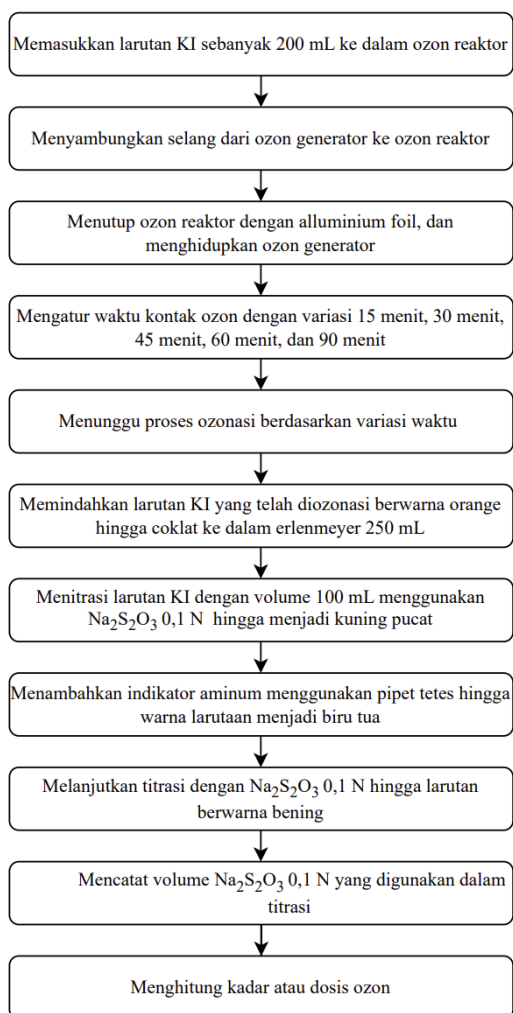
Memasukkan larutan KI sebanyak 200 mL ke dalam ozon reaktor

Menyambungkan selang dari ozon generator ke ozon reaktor

Menutup ozon reaktor dengan alluminium foil, dan menghidupkan ozon generator

Mengatur waktu kontak ozon dengan variasi 15 menit, 30 menit, 45 menit, 60 menit, dan 90 menit

Menunggu proses ozonasi berdasarkan variasi waktu

Memindahkan larutan KI yang telah diozonasi berwarna orange hingga coklat ke dalam erlenmeyer 250 mL

Menitrasi larutan KI dengan volume 100 mL menggunakan $Na_2S_2O_3$ 0,1 N hingga menjadi kuning pucat

Menambahkan indikator aminum menggunakan pipet tetes hingga warna larutaan menjadi biru tua

Melanjutkan titrasi dengan $Na_2S_2O_3$ 0,1 N hingga larutan berwarna bening

Mencatat volume $Na_2S_2O_3$ 0,1 N yang digunakan dalam titrasi

Menghitung kadar atau dosis ozon